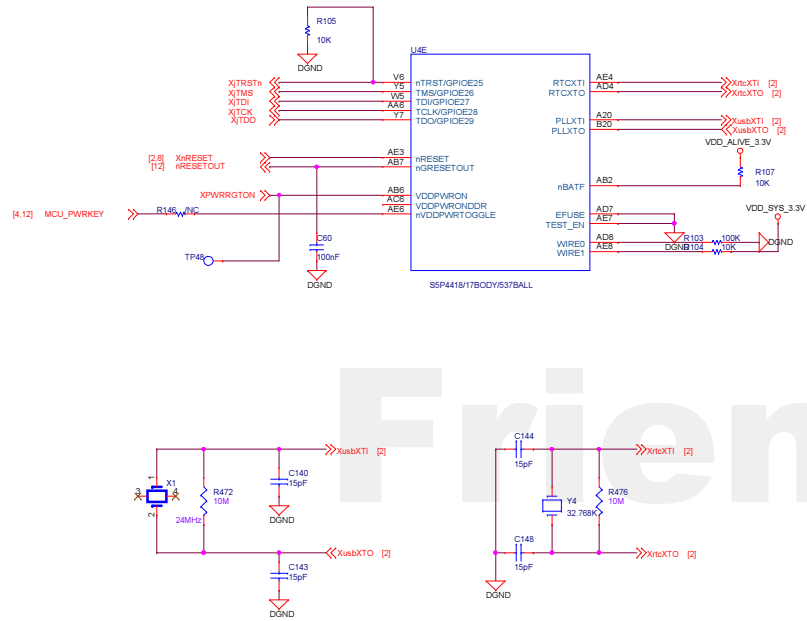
R105
10K
DGND
U4E
XjTRSTn
XjTMS
XjTDI
XjTCK
XjTDO
V6
Y5
W5
AA6
Y7
nTRST/GPIOE25
TMS/GPIOE26
TDI/GPIOE27
TCLK/GPIOE28
TDO/GPIOE29
RTCXTI
RTCXTO
AE4
AD4
XrtcXTI [2]
XrtcXTO [2]
PLLXTI
PLLXTO
A20
B20
XusbXTI [2]
XusbXTO [2]
VDD_ALIVE_3.3V
[2,8] XnRESET
[12] nRESETOUT
AE3
AB7
nRESET
nGRESETOUT
R107
10K
nBATF
AB2
XPWRRGTON
AB6
AC6
AE6
VDDPWRON
VDDPWRONDDR
nVDDPWRTOGGLE
[4,12] MCU_PWRKEY
R146 /NC
EFUSE
TEST_EN
AD7
AE7
VDD_SYS_3.3V
C60
100nF
DGND
WIRE0
WIRE1
AD8
AE8
R103
R104
100K
10K
DGND
DGND
TP48
S5P4418/17BODY/537BALL
XusbXTI [2]
C140
15pF
DGND
X1
R472
10M
24MHz
XusbXTO [2]
C143
15pF
DGND
C144
15pF
XrtcXTI [2]
Y4
32.768K
R476
10M
C148
15pF
XrtcXTO [2]
DGND
Frien